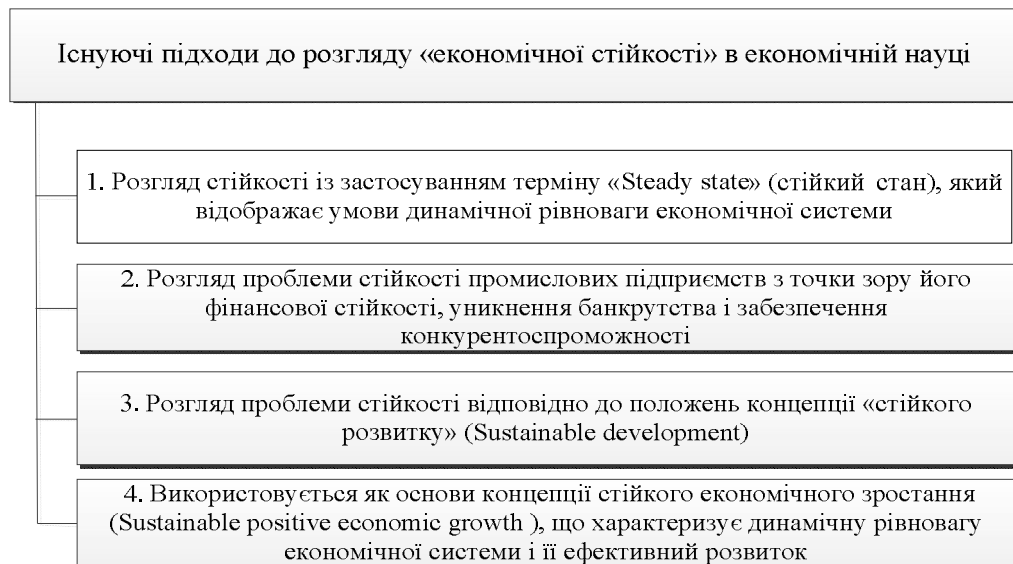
Існуючі підходи до розгляду «економічної стійкості» в економічній науці

1. Розгляд стійкості із застосуванням терміну «Steady state» (стійкий стан), який відображає умови динамічної рівноваги економічної системи

2. Розгляд проблеми стійкості промислових підприємств з точки зору його фінансової стійкості, уникнення банкрутства і забезпечення конкурентоспроможності

3. Розгляд проблеми стійкості відповідно до положень концепції «стійкого розвитку» (Sustainable development)

4. Використовується як основи концепції стійкого економічного зростання (Sustainable positive economic growth ), що характеризує динамічну рівновагу економічної системи і її ефективний розвиток